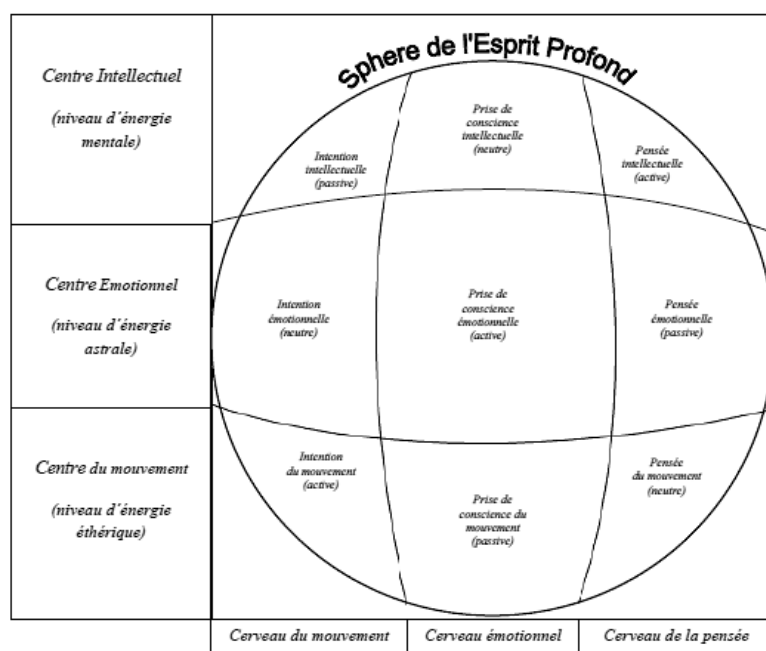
Sphere de l'Esprit Profond

Centre Intellectuel

(niveau d'énergie mentale)

Centre Emotionnel

(niveau d'énergie astrale)

Centre du mouvement

(niveau d'énergie éthérique)

Intention intellectuelle (passive)

Prise de conscience intellectuelle (neutre)

Pensée intellectuelle (active)

Intention émotionnelle (neutre)

Prise de conscience émotionnelle (active)

Pensée émotionnelle (passive)

Intention du mouvement (active)

Prise de conscience du mouvement (passive)

Pensée du mouvement (neutre)

Cerveau du mouvement

Cerveau émotionnel

Cerveau de la pensée